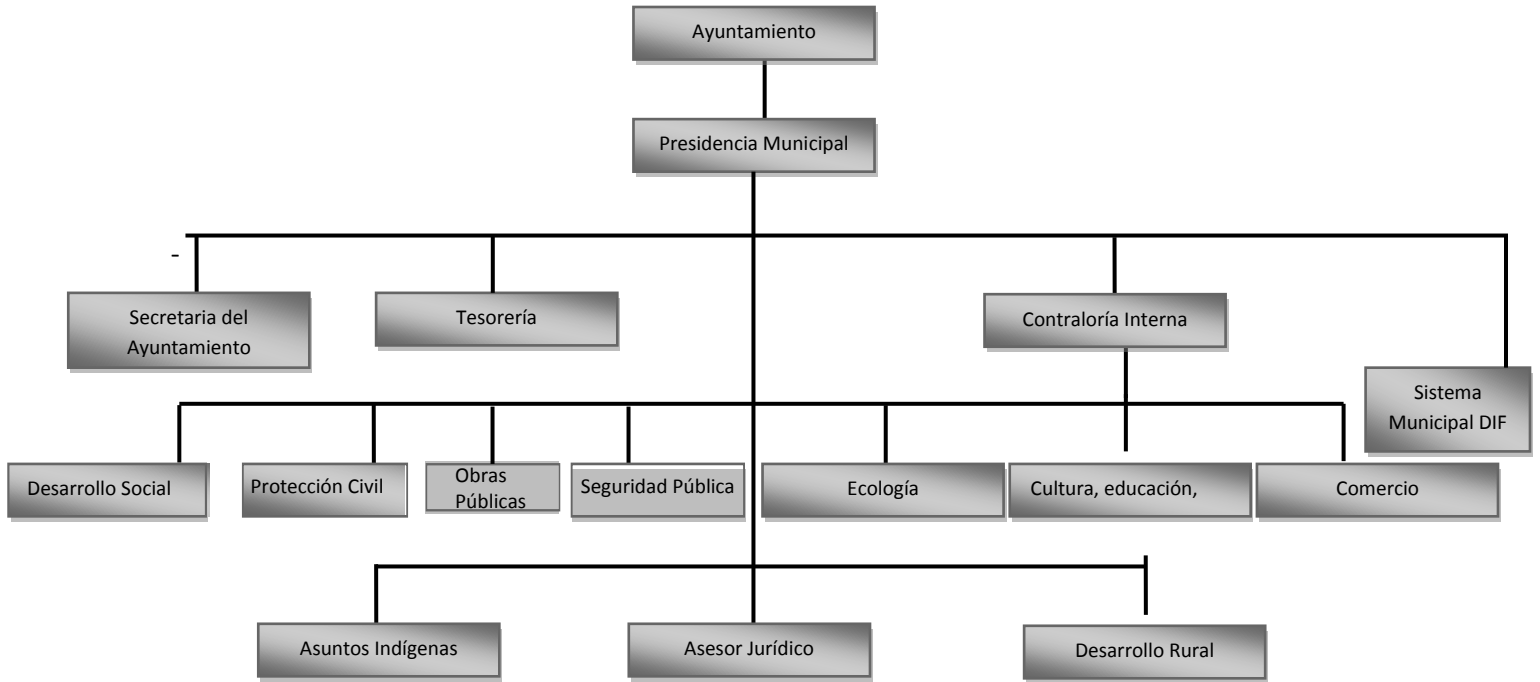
Ayuntamiento

Presidencia Municipal

-

Secretaria del Ayuntamiento

Tesorería

Contraloría Interna

Sistema Municipal DIF

Desarrollo Social

Protección Civil

Obras Públicas

Seguridad Pública

Ecología

Cultura, educación,

Comercio

Asuntos Indígenas

Asesor Jurídico

Desarrollo Rural